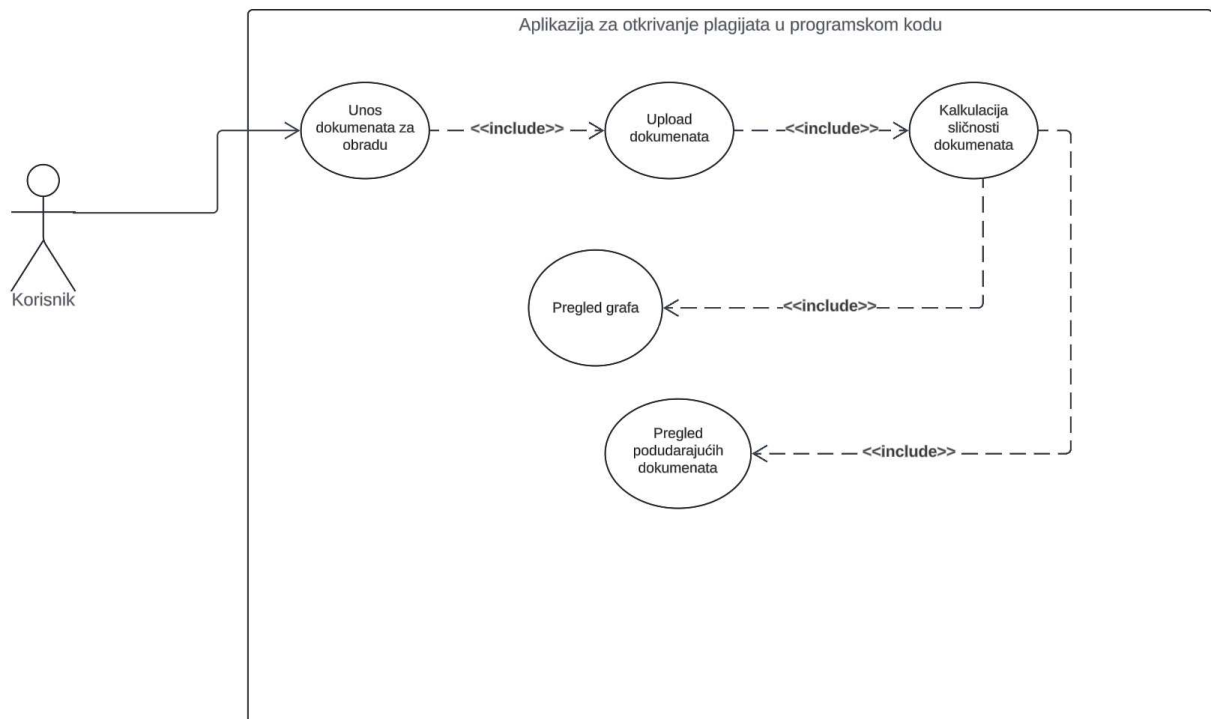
Aplikazija za otkrivanje plagijata u programskom kodu

Korisnik

Unos dokumenata za obradu

<<include>>

Upload dokumenata

<<include>>

Kalkulacija sličnosti dokumenata

Pregled grafa

<<include>>

Pregled podudarajućih dokumenata

<<include>>